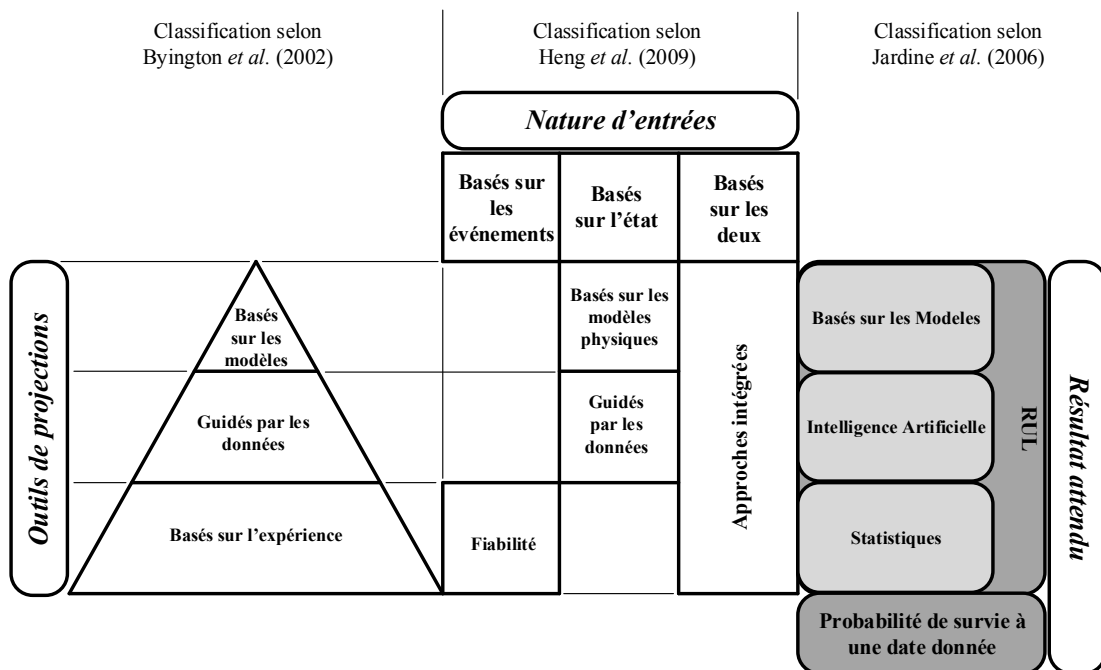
Classification selon Byington *et al.* (2002)

Classification selon Heng *et al.* (2009)

Classification selon Jardine *et al.* (2006)

*Nature d'entrées*

| Basés sur les événements | Basés sur l'état | Basés sur les deux |
|---|---|---|
| | Basés sur les modèles physiques | Approches intégrées |
| | Guidés par les données | |
| Fiabilité | | |

*Outils de projections*

Basés sur les modèles

Guidés par les données

Basés sur l'expérience

Basés sur les Modeles

Intelligence Artificielle

Statistiques

RUL

Probabilité de survie à une date donnée

*Résultat attendu*